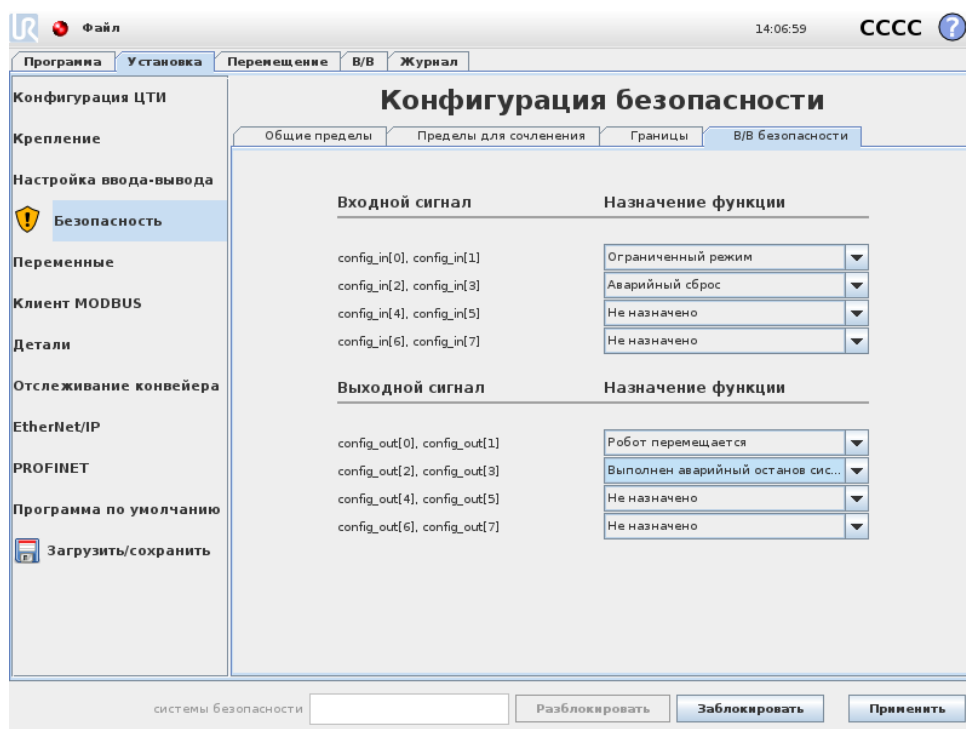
Файл

14:06:59 CCCC ?

Программа | Установка | Перемещение | В/В | Журнал

Конфигурация ЦТИ
Крепление
Настройка ввода-вывода
Безопасность
Переменные
Клиент MODBUS
Детали
Отслеживание конвейера
EtherNet/IP
PROFINET
Программа по умолчанию
Загрузить/сохранить

Конфигурация безопасности

Общие пределы | Пределы для сочленения | Границы | В/В безопасности

Входной сигнал | Назначение функции

config_in[0], config_in[1] Ограниченный режим
config_in[2], config_in[3] Аварийный сброс
config_in[4], config_in[5] Не назначено
config_in[6], config_in[7] Не назначено

Выходной сигнал | Назначение функции

config_out[0], config_out[1] Робот перемещается
config_out[2], config_out[3] Выполнен аварийный останов сис...
config_out[4], config_out[5] Не назначено
config_out[6], config_out[7] Не назначено

системы безопасности | Разблокировать | Заблокировать | Применить